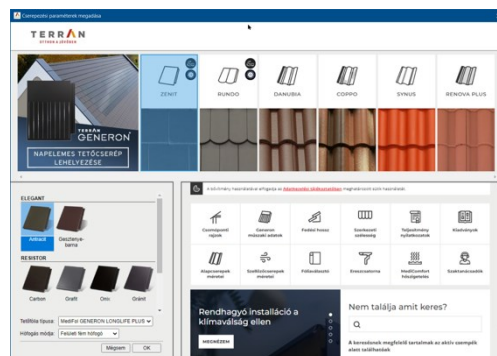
Cserepezési paraméterek megadása

TERRAN

TERRAN GENERON

NAPELEMES TETŐCSERÉP LEHELYEZÉSE

ZENIT

RUNDO

DANUBIA

COPPO

SYNUS

RENOVA PLUS

ELEGANT

Antracit

Gesztenyebarna

RESISTOR

Carbon

Grafit

Onix

Gránit

Tetőfólia típusa: MediFol GENERON LONGLIFE PLUS

Hófogás módja: Festett fém hófogó

Mégsem

OK

A kikötőnyíl használatához elfogadja az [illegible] meghatározott szerint használható.

Csomóponti rajzok

Generon műszaki adatok

Fedési hossz

Szerkezeti szelvény

Teljesítmény nyilatkozatok

Kiadványok

Alapcserepek méretei

Szellőzőcserepek méretei

Fóliaválasztó

Ereszszalonna

MediComfort hőszigetelés

Szaktanácsadók

Rendhagyó installáció a klímaválság ellen

MEGNÉZEM

Nem találja amit keres?

A keresőnek megfelelő tartalmak az aktív csempék alatt találhatóak